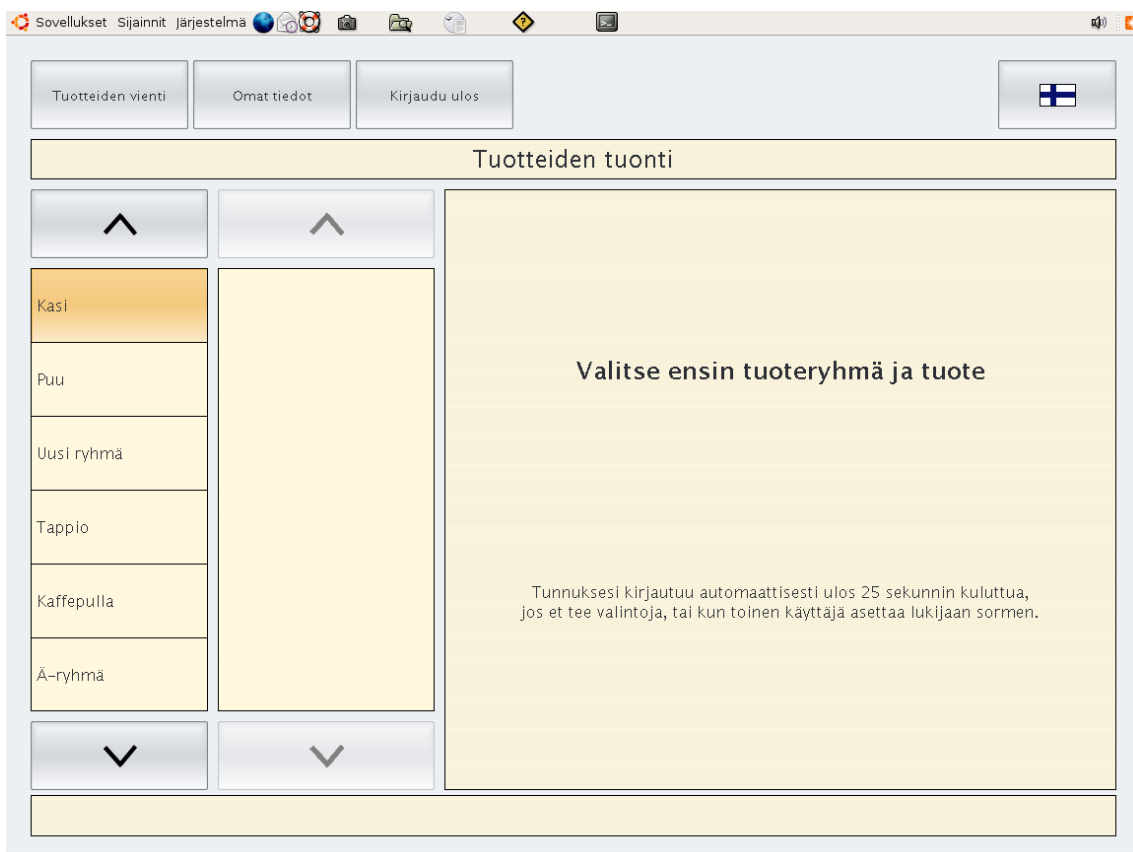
Sovellukset Sijainnit Järjestelmä

Tuotteiden vienti
Omat tiedot
Kirjaudu ulos

Tuotteiden tuonti

Kasi
Puu
Uusi ryhmä
Tappio
Kaffepulla
Ä-ryhmä

Valitse ensin tuoteryhmä ja tuote

Tunnuksesi kirjautuu automaattisesti ulos 25 sekunnin kuluttua, jos et tee valintoja, tai kun toinen käyttäjä asettaa lukijaan sormen.